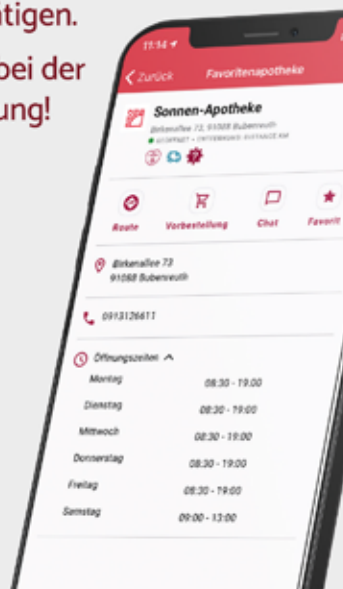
tigen.
bei der
ung!

11:14

< Zurück Favoritenapotheke

Sonnen-Apotheke
Birkenallee 73, 91088 Bubenreuth
GEÖFFNET • ENTFERNUNG: DISTANCE KM

Route Vorbestellung Chat Favorit

Birkenallee 73
91088 Bubenreuth

0913126611

Öffnungszeiten

| Montag | 08:30 - 19:00 |
|---|---|
| Dienstag | 08:30 - 19:00 |
| Mittwoch | 08:30 - 19:00 |
| Donnerstag | 08:30 - 19:00 |
| Freitag | 08:30 - 19:00 |
| Samstag | 09:00 - 13:00 |